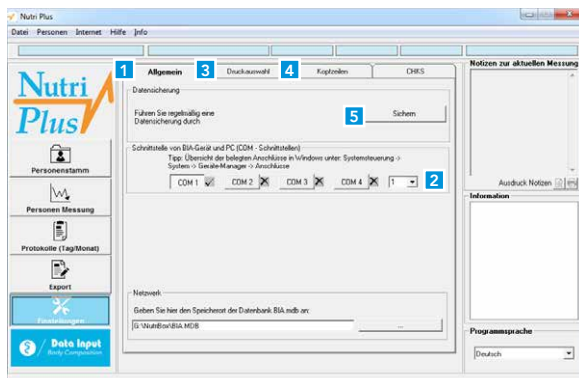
Nutri Plus

Datei Personen Internet Hilfe Info

Nutri Plus

Personenstamm

Personen Messung

Protokolle (Tag/Monat)

Export

Einstellungen

Data Input Body Composition

1 Allgemein 3 Druckauswahl 4 Kopfzeilen CHKS

Datensicherung

Führen Sie regelmäßig eine Datensicherung durch

5 Sichern

Schnittstelle von BIA-Gerät und PC (COM - Schnittstellen)

Tipp: Übersicht der belegten Anschlüsse in Windows unter: Systemsteuerung -> System -> Geräte-Manager -> Anschlüsse

COM 1 COM 2 COM 3 COM 4 1 2

Netzwerk

Geben Sie hier den Speicherort der Datenbank BIA.mdb an:

G:\NutriBox\BIA.MDB ...

Notizen zur aktuellen Messung

Ausdruck Notizen

Information

Programmsprache

Deutsch